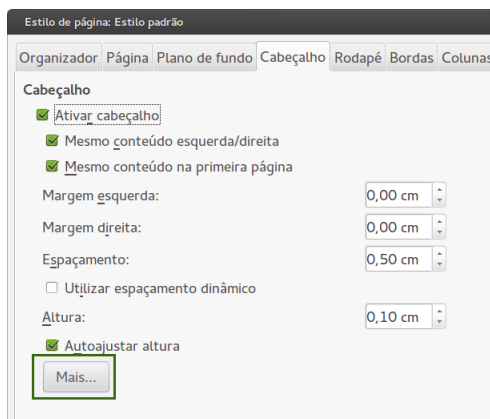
Estilo de página: Estilo padrão

Organizador Página Plano de fundo Cabeçalho Rodapé Bordas Colunas

Cabeçalho

Ativar cabeçalho

Mesmo conteúdo esquerda/direita

Mesmo conteúdo na primeira página

Margem esquerda: 0,00 cm

Margem direita: 0,00 cm

Espaçamento: 0,50 cm

Utilizar espaçamento dinâmico

Altura: 0,10 cm

Autoajustar altura

Mais...